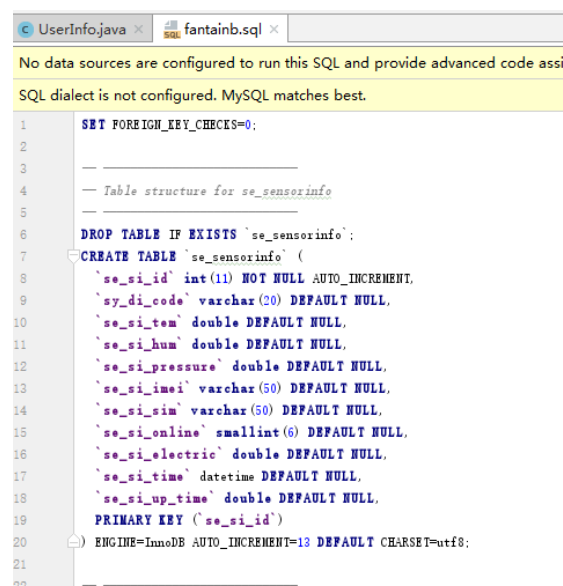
UserInfo.java × fantainb.sql ×

No data sources are configured to run this SQL and provide advanced code assi

SQL dialect is not configured. MySQL matches best.

1 SET FOREIGN_KEY_CHECKS=0;
2
3 -- ----------------------------
4 -- Table structure for se_sensorinfo
5 -- ----------------------------
6 DROP TABLE IF EXISTS `se_sensorinfo`;
7 CREATE TABLE `se_sensorinfo` (
8 `se_si_id` int(11) NOT NULL AUTO_INCREMENT,
9 `sy_di_code` varchar(20) DEFAULT NULL,
10 `se_si_tem` double DEFAULT NULL,
11 `se_si_hum` double DEFAULT NULL,
12 `se_si_pressure` double DEFAULT NULL,
13 `se_si_imei` varchar(50) DEFAULT NULL,
14 `se_si_sim` varchar(50) DEFAULT NULL,
15 `se_si_online` smallint(6) DEFAULT NULL,
16 `se_si_electric` double DEFAULT NULL,
17 `se_si_time` datetime DEFAULT NULL,
18 `se_si_up_time` double DEFAULT NULL,
19 PRIMARY KEY (`se_si_id`)
20 ) ENGINE=InnoDB AUTO_INCREMENT=13 DEFAULT CHARSET=utf8;
21
22 -- ----------------------------